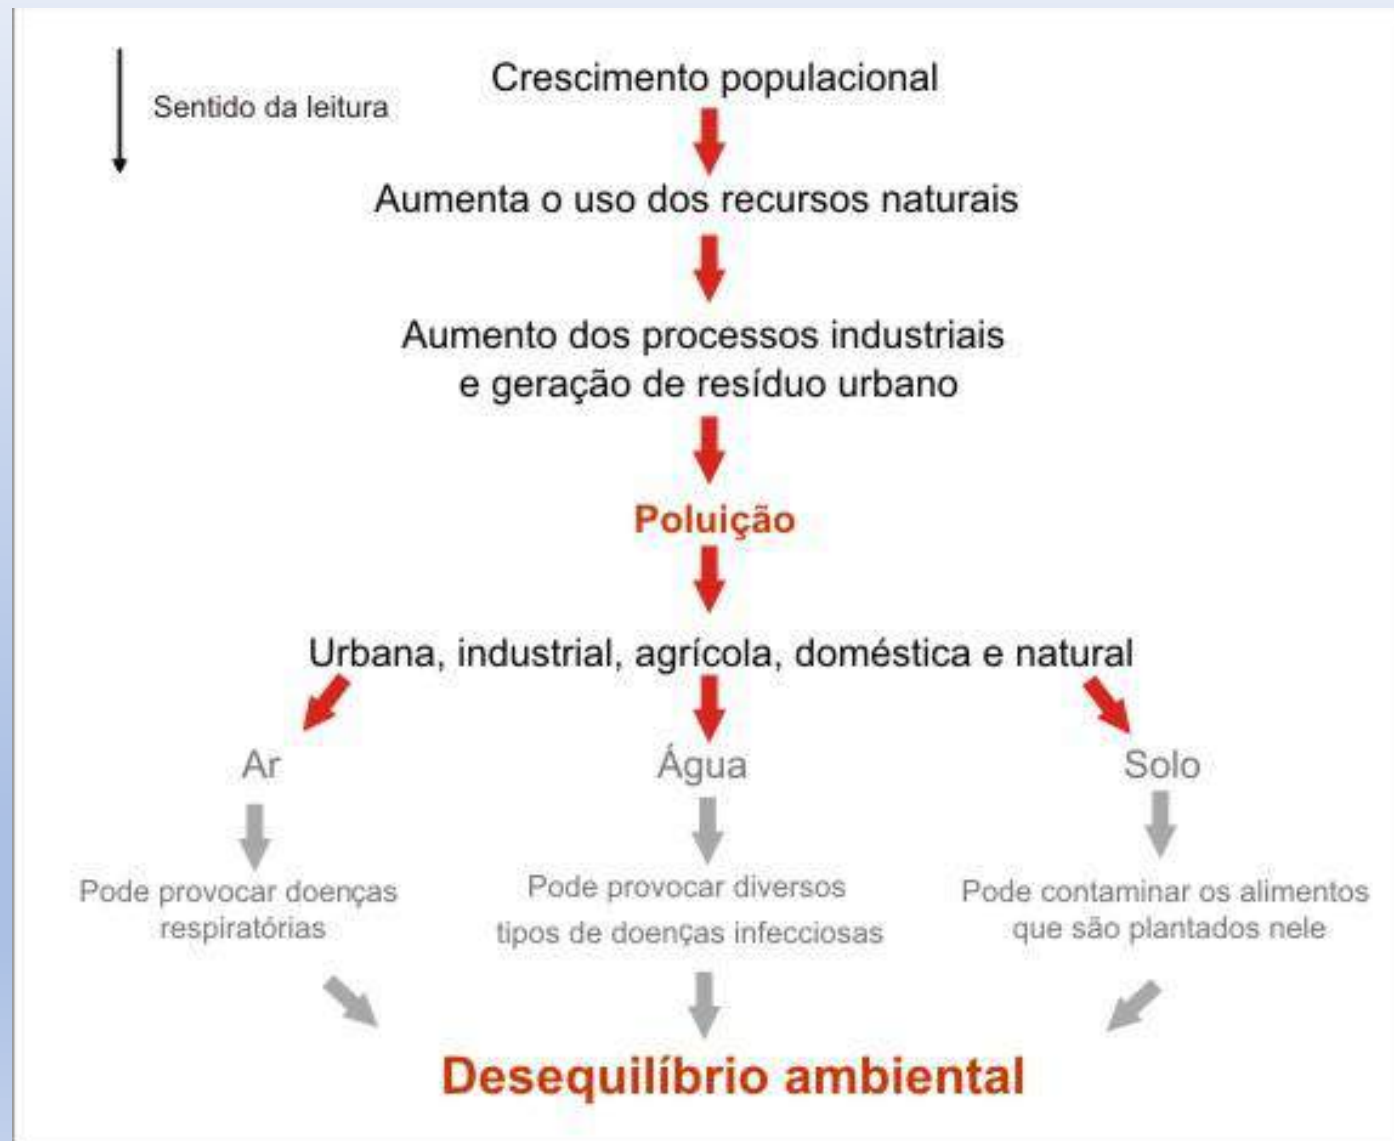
Sentido da leitura

Crescimento populacional

Aumenta o uso dos recursos naturais

Aumento dos processos industriais e geração de resíduo urbano

Poluição

Urbana, industrial, agrícola, doméstica e natural

Ar

Pode provocar doenças respiratórias

Água

Pode provocar diversos tipos de doenças infecciosas

Solo

Pode contaminar os alimentos que são plantados nele

Desequilíbrio ambiental